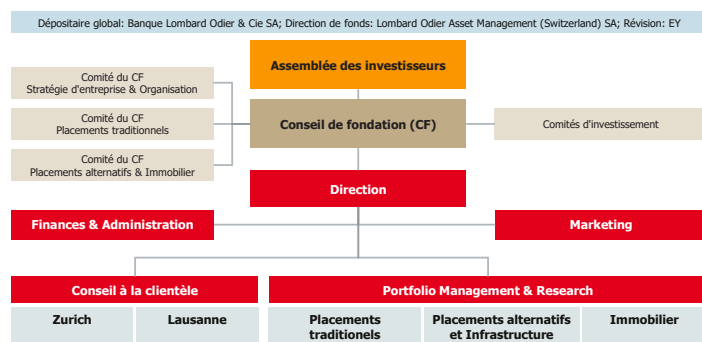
Dépositaire global: Banque Lombard Odier & Cie SA; Direction de fonds: Lombard Odier Asset Management (Switzerland) SA; Révision: EY

Assemblée des investisseurs

Comité du CF
Stratégie d'entreprise & Organisation

Comité du CF
Placements traditionnels

Comité du CF
Placements alternatifs & Immobilier

Conseil de fondation (CF)

Comités d'investissement

Direction

Finances & Administration

Marketing

Conseil à la clientèle

Zurich

Lausanne

Portfolio Management & Research

Placements traditionnels

Placements alternatifs et Infrastructure

Immobilier